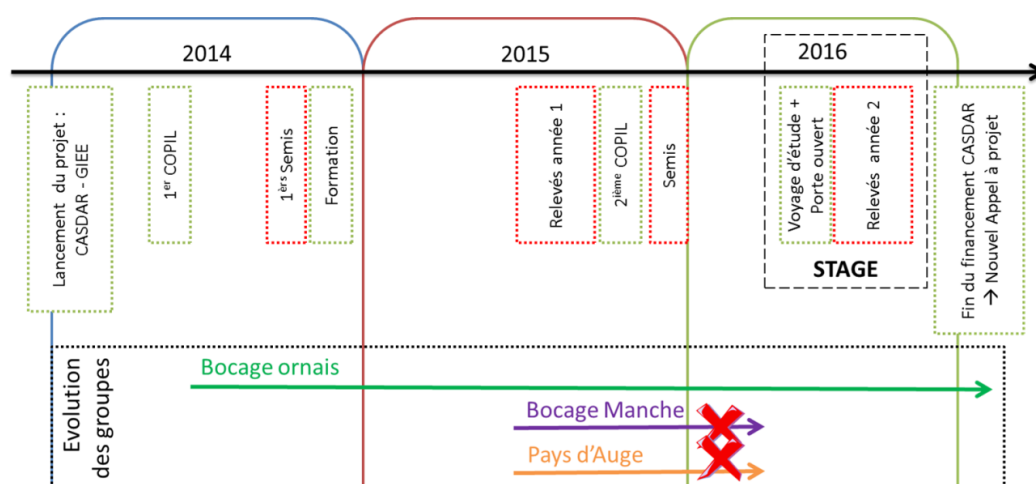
2014

2015

2016

Lancement du projet : CASDAR - GIEE

1$^{er}$ COPIL

1$^{ers}$ Semis

Formation

Relevés année 1

2$^{ième}$ COPIL

Semis

Voyage d'étude + Porte ouvert

Relevés année 2

STAGE

Fin du financement CASDAR → Nouvel Appel à projet

Evolution des groupes

Bocage ornais

Bocage Manche

Pays d'Auge